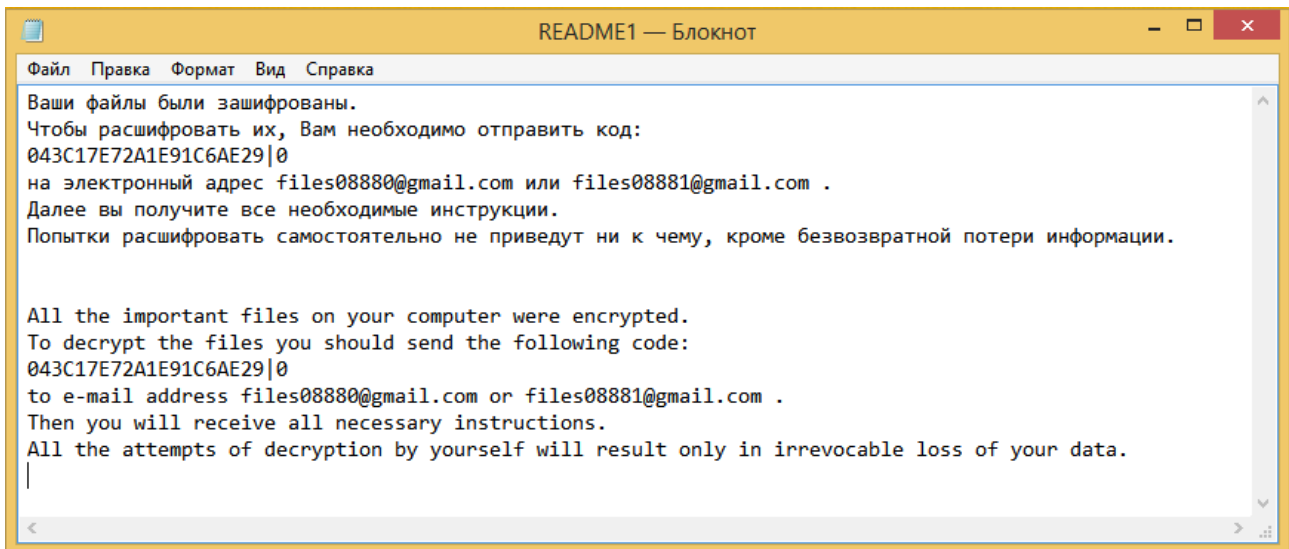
README1 — Блокнот

Файл Правка Формат Вид Справка

Ваши файлы были зашифрованы.
Чтобы расшифровать их, Вам необходимо отправить код:
043C17E72A1E91C6AE29|0
на электронный адрес files08880@gmail.com или files08881@gmail.com .
Далее вы получите все необходимые инструкции.
Попытки расшифровать самостоятельно не приведут ни к чему, кроме безвозвратной потери информации.

All the important files on your computer were encrypted.
To decrypt the files you should send the following code:
043C17E72A1E91C6AE29|0
to e-mail address files08880@gmail.com or files08881@gmail.com .
Then you will receive all necessary instructions.
All the attempts of decryption by yourself will result only in irrevocable loss of your data.